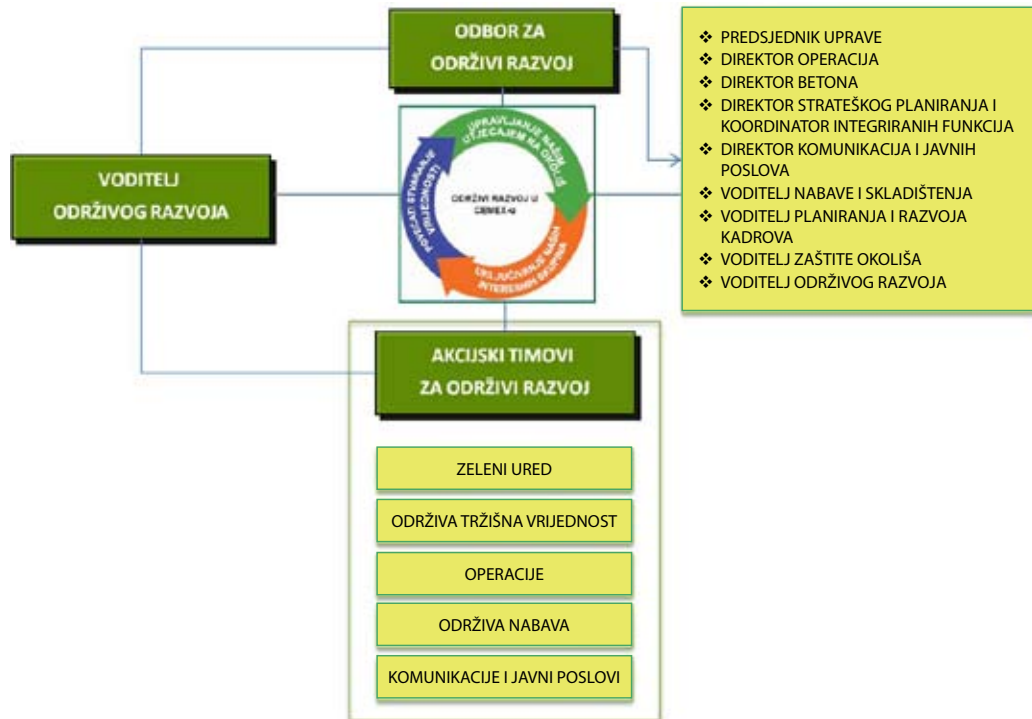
ODBOR ZA ODRŽIVI RAZVOJ

❖ PREDSJEDNIK UPRAVE
❖ DIREKTOR OPERACIJA
❖ DIREKTOR BETONA
❖ DIREKTOR STRATEŠKOG PLANIRANJA I KOORDINATOR INTEGRIRANIH FUNKCIJA
❖ DIREKTOR KOMUNIKACIJA I JAVNIH POSLOVA
❖ VODITELJ NABAVE I SKLADIŠTENJA
❖ VODITELJ PLANIRANJA I RAZVOJA KADROVA
❖ VODITELJ ZAŠTITE OKOLIŠA
❖ VODITELJ ODRŽIVOG RAZVOJA

VODITELJ ODRŽIVOG RAZVOJA

UPRAVLJANJE NAŠIM UTJECAJEM NA OKOLIŠ

ODRŽIVI RAZVOJ U CEMEX-u

POTICATI STVARANJE VRIJEDNOSTI

UKLJUČIVATI NAŠE INTERESNE SKUPINE

AKCIJSKI TIMOVI ZA ODRŽIVI RAZVOJ

ZELENI URED

ODRŽIVA TRŽIŠNA VRIJEDNOST

OPERACIJE

ODRŽIVA NABAVA

KOMUNIKACIJE I JAVNI POSLOVI